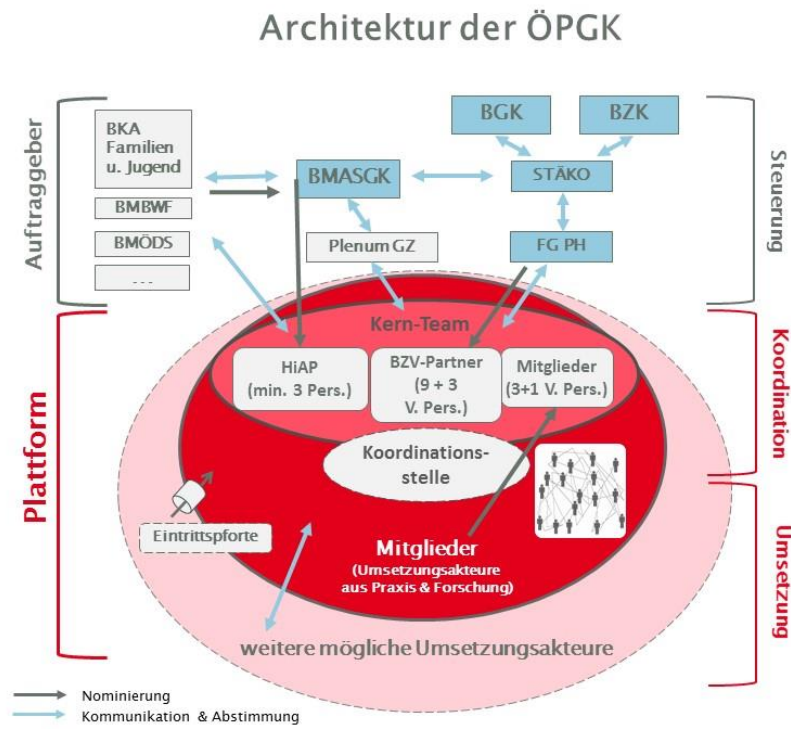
Architektur der ÖPGK

Auftraggeber

BKA Familien u. Jugend

BMBWF

BMÖDS

...

BMASGK

Plenum GZ

BGK

BZK

STÄKO

FG PH

Steuerung

Plattform

Kern-Team

HiAP (min. 3 Pers.)

BZV-Partner (9 + 3 V. Pers.)

Mitglieder (3+1 V. Pers.)

Koordinationsstelle

Koordination

Eintrittspforte

Mitglieder (Umsetzungsakteure aus Praxis & Forschung)

weitere mögliche Umsetzungsakteure

Umsetzung

Nominierung

Kommunikation & Abstimmung